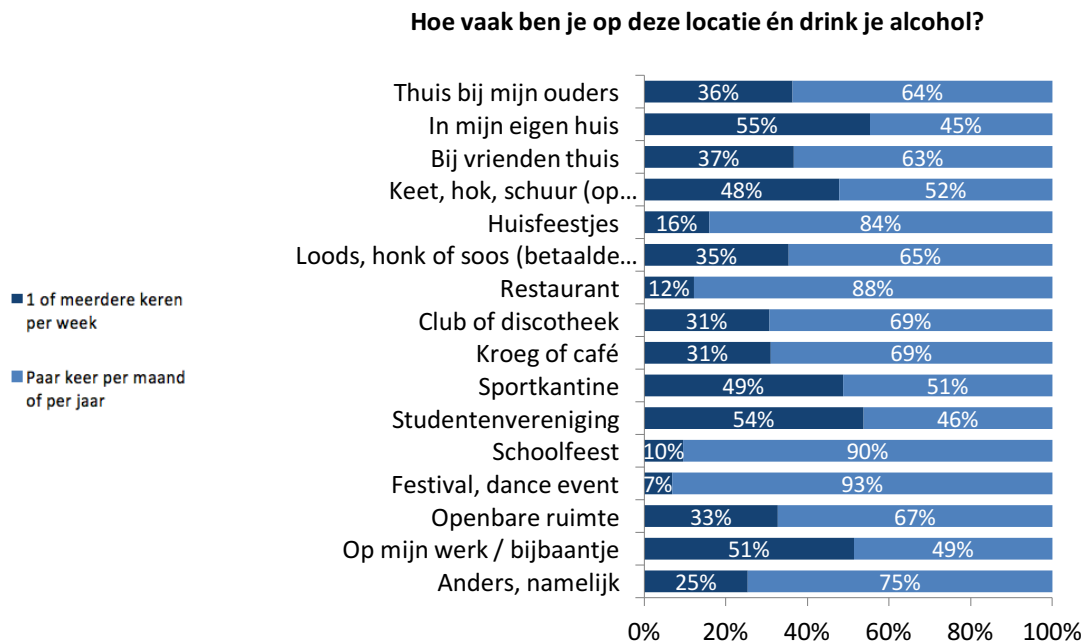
Hoe vaak ben je op deze locatie én drink je alcohol?

1 of meerdere keren per week

Paar keer per maand of per jaar

| | 1 of meerdere keren per week | Paar keer per maand of per jaar |
|---|---|---|
| Thuis bij mijn ouders | 36% | 64% |
| In mijn eigen huis | 55% | 45% |
| Bij vrienden thuis | 37% | 63% |
| Keet, hok, schuur (op… | 48% | 52% |
| Huisfeestjes | 16% | 84% |
| Loods, honk of soos (betaalde… | 35% | 65% |
| Restaurant | 12% | 88% |
| Club of discotheek | 31% | 69% |
| Kroeg of café | 31% | 69% |
| Sportkantine | 49% | 51% |
| Studentenvereniging | 54% | 46% |
| Schoolfeest | 10% | 90% |
| Festival, dance event | 7% | 93% |
| Openbare ruimte | 33% | 67% |
| Op mijn werk / bijbaantje | 51% | 49% |
| Anders, namelijk | 25% | 75% |

0% 20% 40% 60% 80% 100%